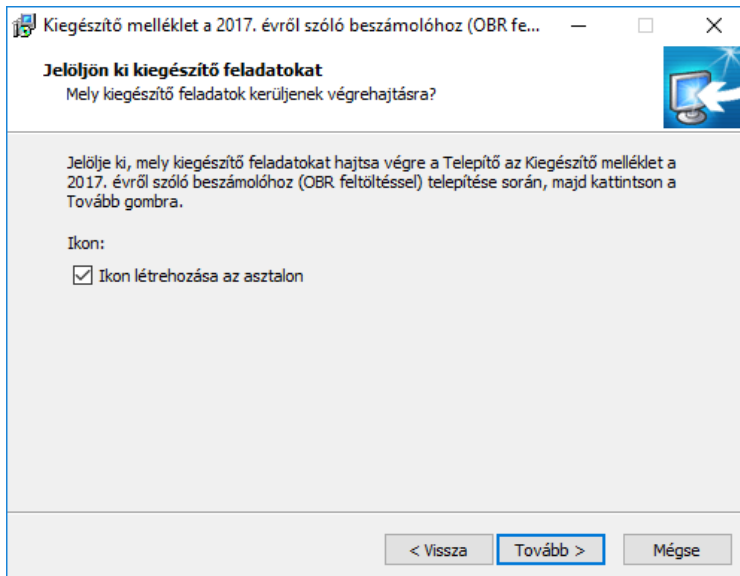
Kiegészítő melléklet a 2017. évről szóló beszámolóhoz (OBR fe...

Jelöljön ki kiegészítő feladatokat
Mely kiegészítő feladatok kerüljenek végrehajtásra?

Jelölje ki, mely kiegészítő feladatokat hajtsa végre a Telepítő az Kiegészítő melléklet a 2017. évről szóló beszámolóhoz (OBR feltöltéssel) telepítése során, majd kattintson a Tovább gombra.

Ikon:

☑ Ikon létrehozása az asztalon

< Vissza | Tovább > | Mégse